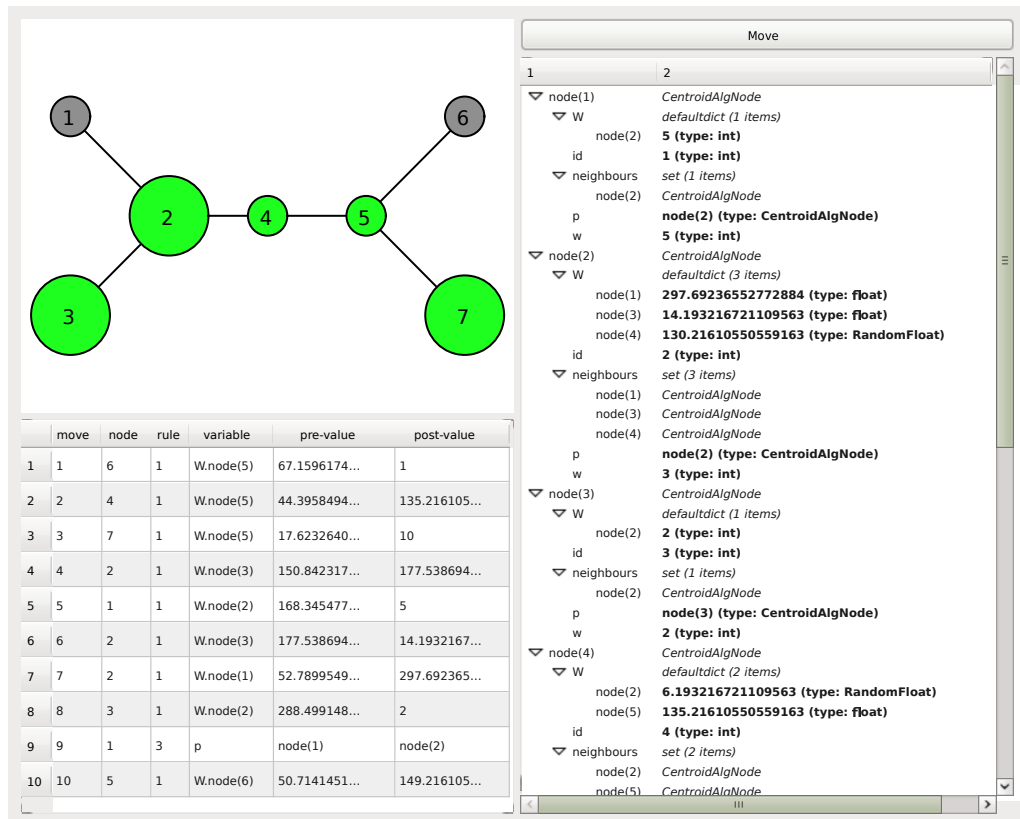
1
2
3
4
5
6
7

| | move | node | rule | variable | pre-value | post-value |
|---|---|---|---|---|---|---|
| 1 | 1 | 6 | 1 | W.node(5) | 67.1596174... | 1 |
| 2 | 2 | 4 | 1 | W.node(5) | 44.3958494... | 135.216105... |
| 3 | 3 | 7 | 1 | W.node(5) | 17.6232640... | 10 |
| 4 | 4 | 2 | 1 | W.node(3) | 150.842317... | 177.538694... |
| 5 | 5 | 1 | 1 | W.node(2) | 168.345477... | 5 |
| 6 | 6 | 2 | 1 | W.node(3) | 177.538694... | 14.1932167... |
| 7 | 7 | 2 | 1 | W.node(1) | 52.7899549... | 297.692365... |
| 8 | 8 | 3 | 1 | W.node(2) | 288.499148... | 2 |
| 9 | 9 | 1 | 3 | p | node(1) | node(2) |
| 10 | 10 | 5 | 1 | W.node(6) | 50.7141451... | 149.216105... |

Move

| 1 | 2 |
|---|---|
| node(1) | CentroidAlgNode |
| W | defaultdict (1 items) |
| node(2) | 5 (type: int) |
| id | 1 (type: int) |
| neighbours | set (1 items) |
| node(2) | CentroidAlgNode |
| p | node(2) (type: CentroidAlgNode) |
| w | 5 (type: int) |
| node(2) | CentroidAlgNode |
| W | defaultdict (3 items) |
| node(1) | 297.69236552772884 (type: float) |
| node(3) | 14.193216721109563 (type: float) |
| node(4) | 130.21610550559163 (type: RandomFloat) |
| id | 2 (type: int) |
| neighbours | set (3 items) |
| node(1) | CentroidAlgNode |
| node(3) | CentroidAlgNode |
| node(4) | CentroidAlgNode |
| p | node(2) (type: CentroidAlgNode) |
| w | 3 (type: int) |
| node(3) | CentroidAlgNode |
| W | defaultdict (1 items) |
| node(2) | 2 (type: int) |
| id | 3 (type: int) |
| neighbours | set (1 items) |
| node(2) | CentroidAlgNode |
| p | node(3) (type: CentroidAlgNode) |
| w | 2 (type: int) |
| node(4) | CentroidAlgNode |
| W | defaultdict (2 items) |
| node(2) | 6.193216721109563 (type: RandomFloat) |
| node(5) | 135.21610550559163 (type: float) |
| id | 4 (type: int) |
| neighbours | set (2 items) |
| node(2) | CentroidAlgNode |
| node(5) | CentroidAlgNode |